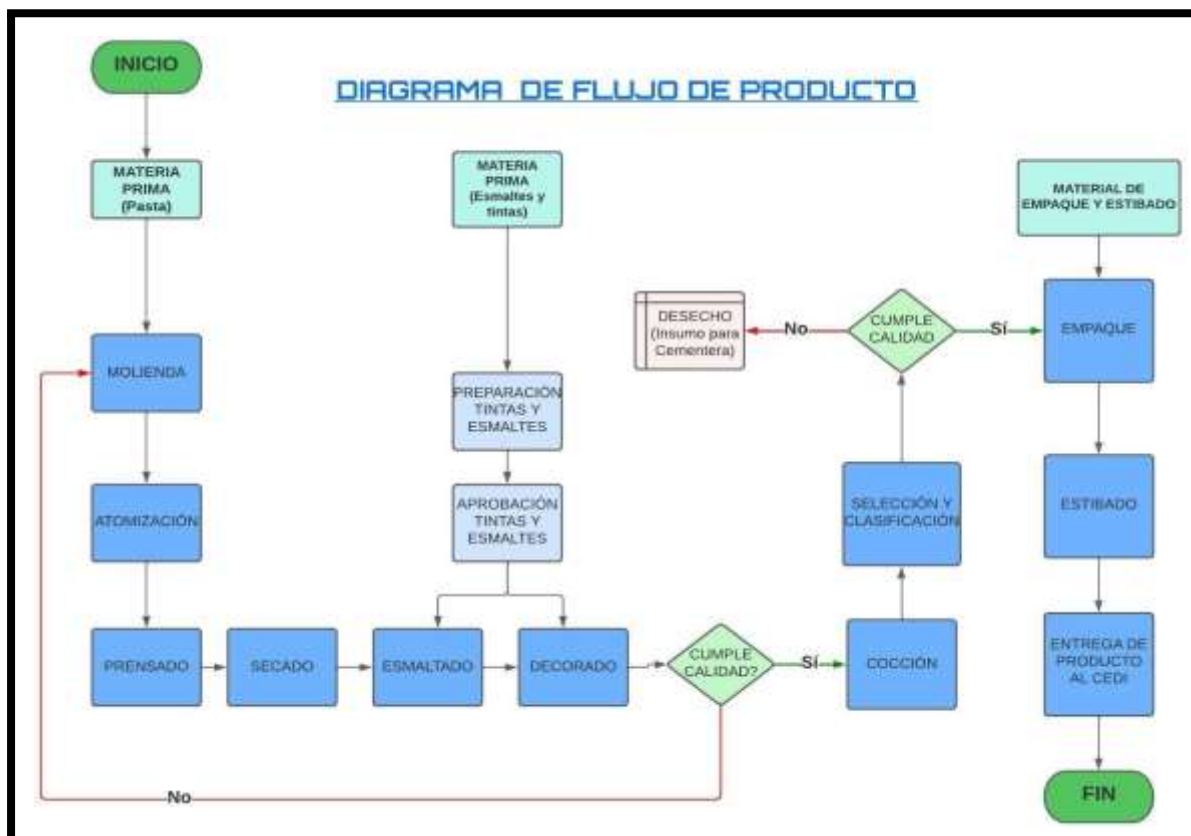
DIAGRAMA DE FLUJO DE PRODUCTO

INICIO

MATERIA PRIMA (Pasta)

MOLIENDA

ATOMIZACIÓN

PRENSADO

SECADO

MATERIA PRIMA (Esmaltes y tintas)

PREPARACIÓN TINTAS Y ESMALTES

APROBACIÓN TINTAS Y ESMALTES

ESMALTADO

DECORADO

CUMPLE CALIDAD?

Sí

No

COCCIÓN

SELECCIÓN Y CLASIFICACIÓN

CUMPLE CALIDAD

No

DESECHO (Insumo para Cementera)

Sí

MATERIAL DE EMPAQUE Y ESTIBADO

EMPAQUE

ESTIBADO

ENTREGA DE PRODUCTO AL CEDI

FIN